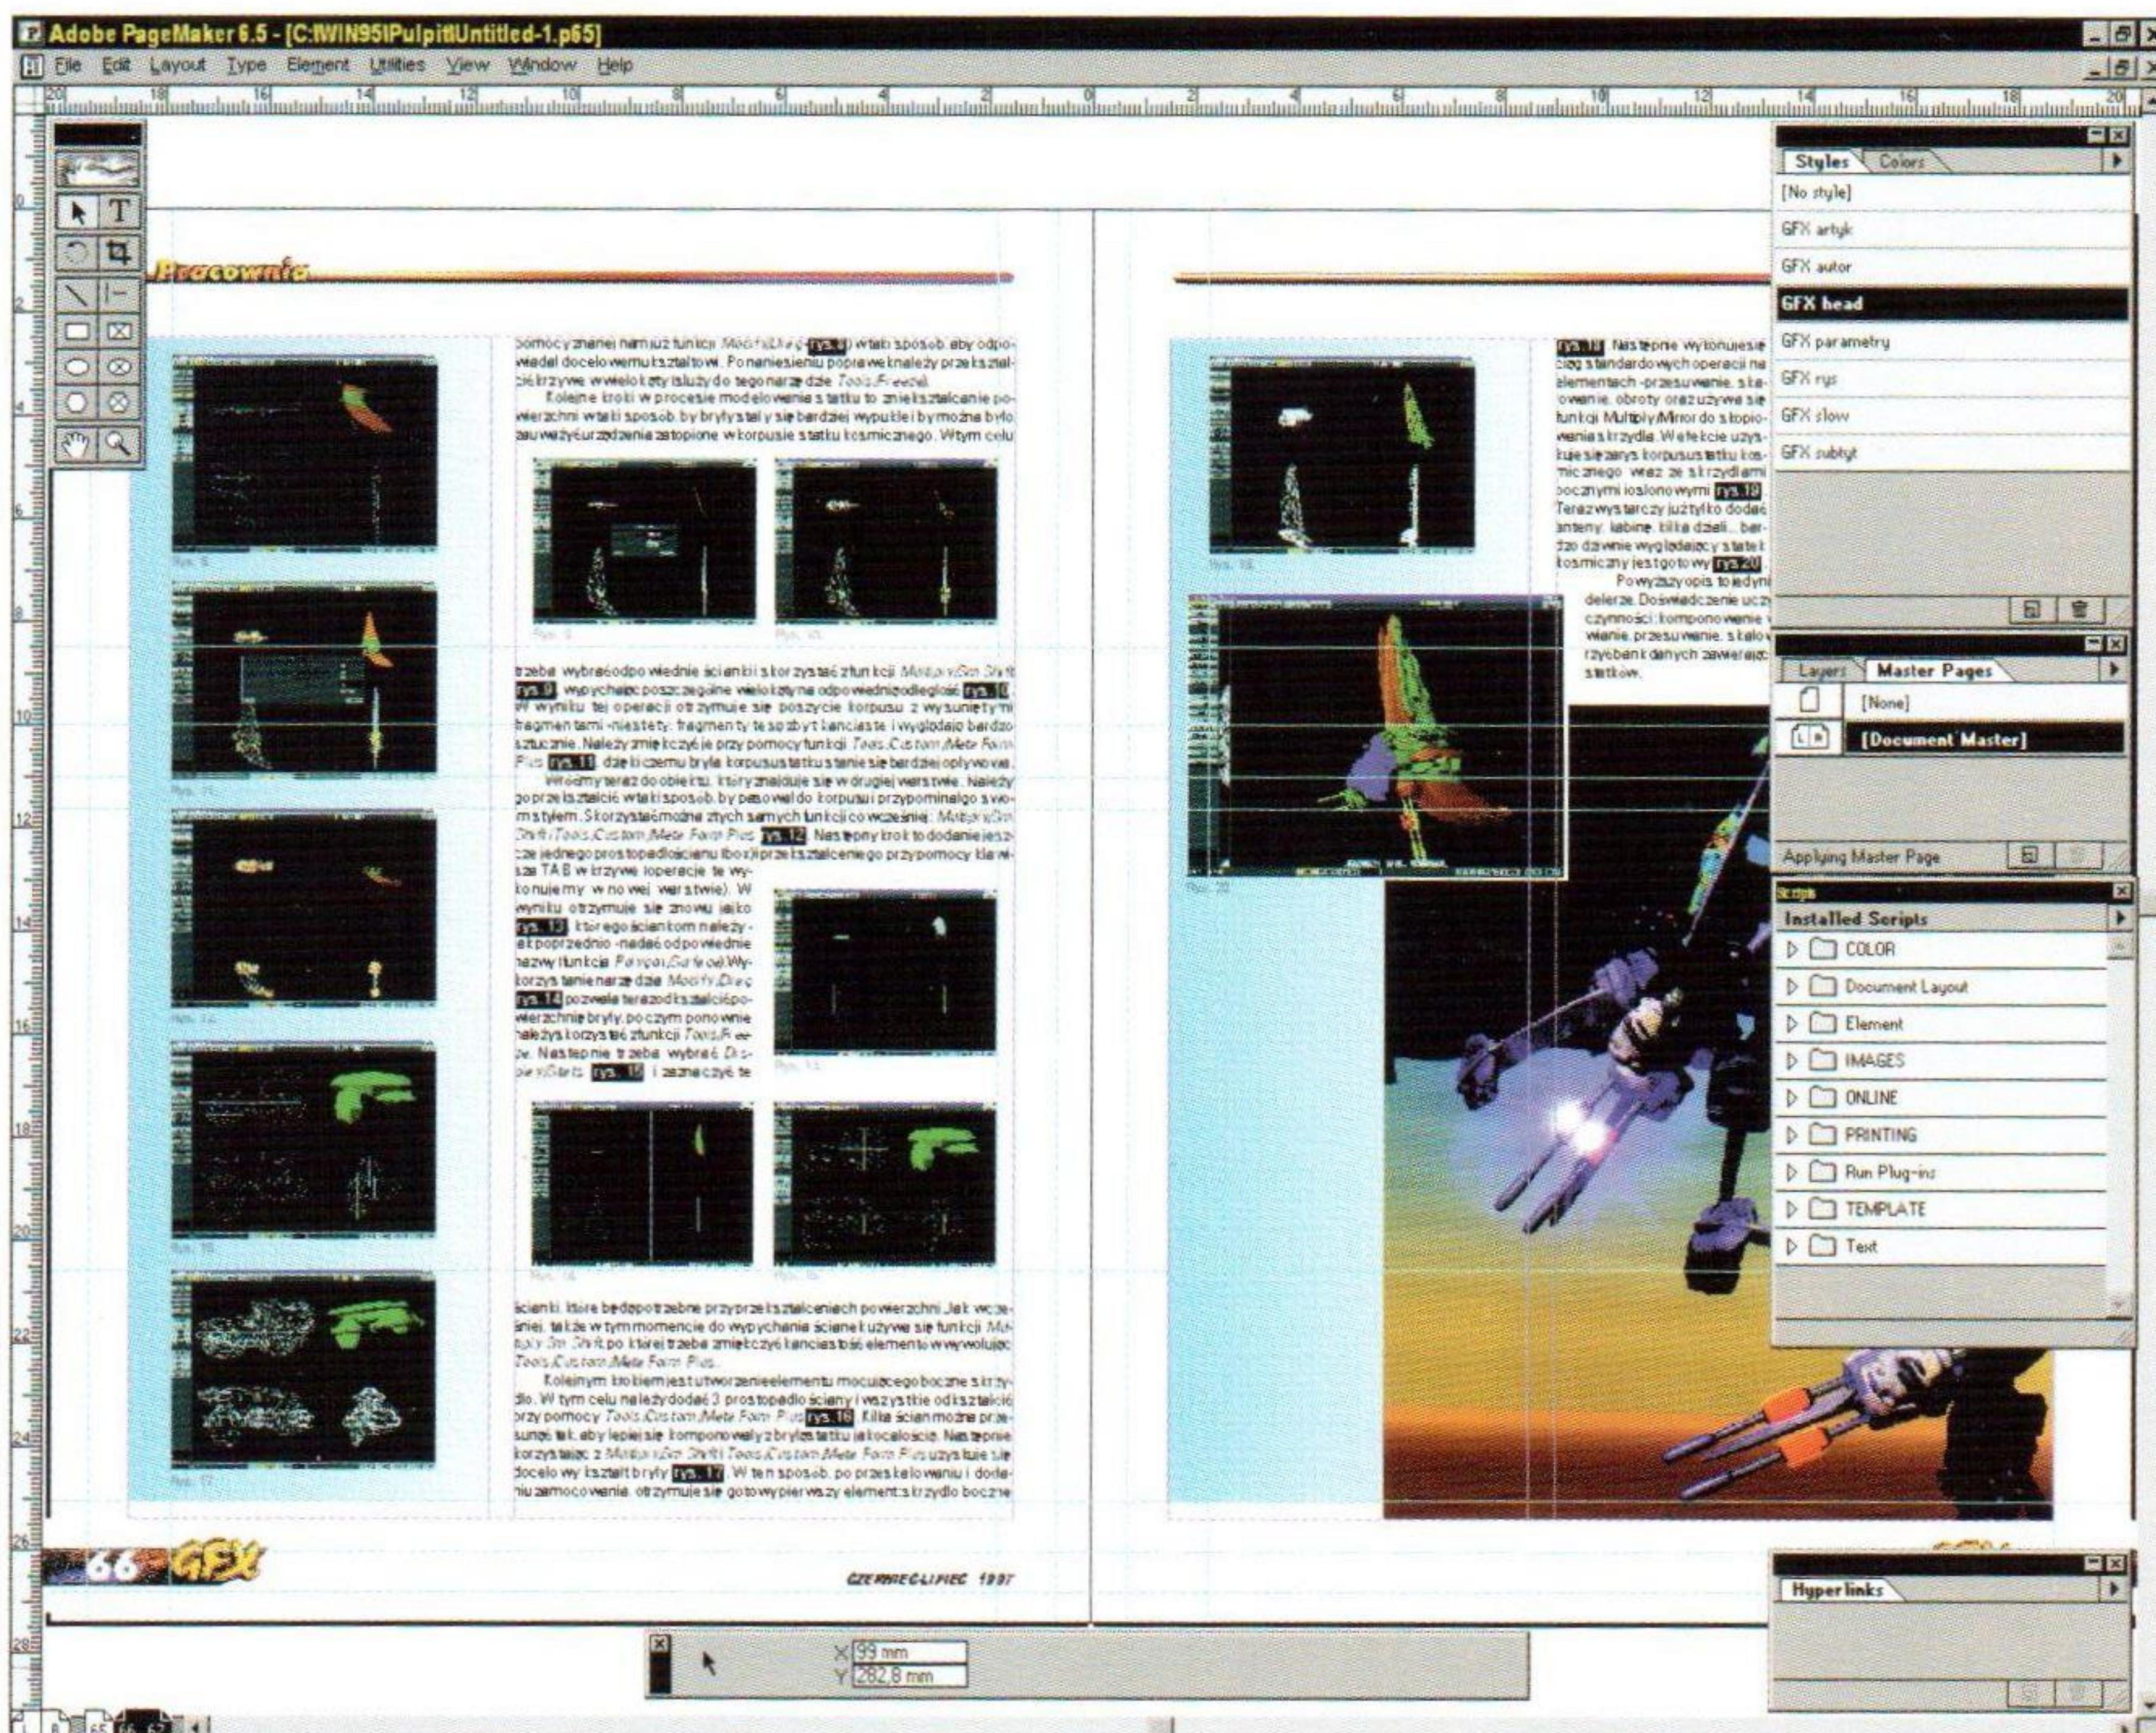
Adobe PageMaker 6.5 - [C:\WIN95\Pulpit\Untitled-1.p65]

File Edit Layout Type Element Utilities View Window Help

Pracownia

pomocy zmiennej nie muszą funkcji Modify/Deform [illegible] w taki sposób, aby odpowiadał docelowemu kształtowi. Po naniesieniu poprawek należy przekształcić krzywe w wielokąty służy do tego narzędzie Tools/Freeze.

Kolejne kroki w procesie modelowania statku to zniekształcanie powierzchni w taki sposób, by bryła stała się bardziej wypukła i by można było zauważyć urządzenia zatopione w korpusie statku kosmicznego. W tym celu

trzeba wybrać odpowiednie ściany i skorzystać z funkcji Modify/Sin Shift rys. 9 wypychając poszczególne wielokąty na odpowiednią głębokość rys. 10. W wyniku tej operacji otrzymuje się poszycie korpusu z wysuniętymi fragmentami. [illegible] kanciasta i wygląda bardzo sztucznie. Należy zmiękczyć ją przy pomocy funkcji Tools/Custom/Meta Form Plus rys. 11, dzięki czemu bryła korpusu statku stanie się bardziej opływowa.

Wróćmy teraz do obiektu, który znajduje się w drugiej warstwie. Należy go przekształcić w taki sposób, by pasował do korpusu i przypominał go swoim stylem. Skorzystać można z tych samych funkcji co wcześniej: Modify/Sin Shift i Tools/Custom/Meta Form Plus rys. 12. Następny krok to dodanie jeszcze jednego prostopadłościanu (bo zniekształconego przy pomocy klawisza TAB w krzywe i operacje te wykonujemy w nowej warstwie). W wyniku otrzymuje się znowu jakiś rys. 13, którego ścianom należy - jak poprzednio - nadać odpowiednie nazwy funkcji Polygon/Surface. Wykorzystanie narzędzie Modify/Drag rys. 14 pozwala teraz dostać się do powierzchni bryły, po czym ponownie należy skorzystać z funkcji Tools/Freeze. Następnie trzeba wybrać Displace/Bend rys. 15 i zaznaczyć te

ścianki, które będą potrzebne przy przekształceniach powierzchni. Jak wcześniej, także w tym momencie do wypychania ścianek używa się funkcji Modify/Sin Shift, po której trzeba zmiękczyć kanciastość elementu wywołując Tools/Custom/Meta Form Plus.

Kolejnym krokiem jest utworzenie elementu mocującego boczne skrzydło. W tym celu należy dodać 3 prostopadłościany i wszystkie odkształcić przy pomocy Tools/Custom/Meta Form Plus rys. 16. Kilka ścian można przesunąć tak, aby lepiej się komponowały z bryłą statku i lokalnością. Następnie korzysta się z Modify/Sin Shift i Tools/Custom/Meta Form Plus uzyskując docelowy kształt bryły rys. 17. W ten sposób, po przeskalowaniu i dodaniu zamocowania, otrzymuje się gotowy pierwszy element - skrzydło boczne

rys. 18 Następnie wykonuje się ciąg standardowych operacji na elementach - przesuwanie, skalowanie, obroty oraz używa się funkcji Multiply/Mirror do skopiowania skrzydła. W efekcie uzyskuje się zarys korpusu statku kosmicznego wraz ze skrzydłami bocznymi i osłonowymi rys. 19. Teraz wystarczy już tylko dodać anteny, kabinę, kilka detali... bez to dziwnie wyglądający statek kosmiczny jest gotowy rys. 20.

Powyższy opis to jedynie dzierże. Doświadczenie uczy czynności: komponowanie, wanie, przesuwanie, skalo rzyć bank danych zawierają statków.

66 GFX

CZERWIEC-LIPIEC 1997

Styles Colors
[No style]
GFX artyk
GFX autor
GFX head
GFX parametry
GFX rys
GFX slow
GFX subtyt

Layers Master Pages
[None]
[Document Master]
Applying Master Page

Scripts
Installed Scripts
COLOR
Document Layout
Element
IMAGES
ONLINE
PRINTING
Run Plug-ins
TEMPLATE
Text

Hyperlinks

X 99 mm
Y 282,8 mm